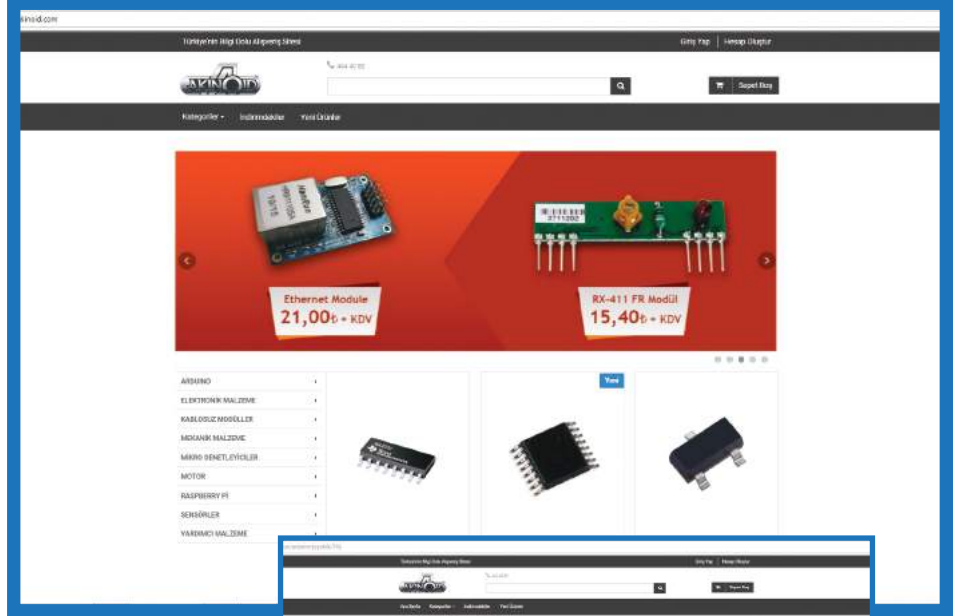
akinoid.com

Türkiye'nin Bilgi Dolu Alışveriş Sitesi

Giriş Yap | Hesap Oluştur

AKINOID

444 40 50

Sepet Boş

Kategoriler ▾ İndirimdekiler Yeni Ürünler

Ethernet Module
21,00₺ + KDV

RX-411 FR Modül
15,40₺ + KDV

ARDUINO
ELEKTRONİK MALZEME
KABLOSUZ MODÜLLER
MEKANİK MALZEME
MİKRO DENETLEYİCİLER
MOTOR
RASPBERRY PI
SENSÖRLER
YARDIMCI MALZEME

Yeni

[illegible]

Türkiye'nin Bilgi Dolu Alışveriş Sitesi

Giriş Yap | Hesap Oluştur

AKINOID

Sepet Boş

Anasayfa Kategoriler ▾ İndirimdekiler Yeni Ürünler